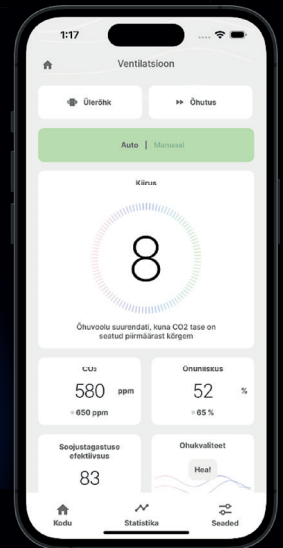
1:17

Ventilatsioon

Ülerõhk

Õhutus

Auto | Manuaal

Kiirus

8

Õhuvoolu suurendati, kuna CO2 tase on seatud piirmäärast kõrgem

$CO_2$

580 ppm

650 ppm

Õhuniiskus

52 %

65 %

Soojustagastuse efektiivsus

83

Õhukvaliteet

Hea!

Kodu

Statistika

Seaded